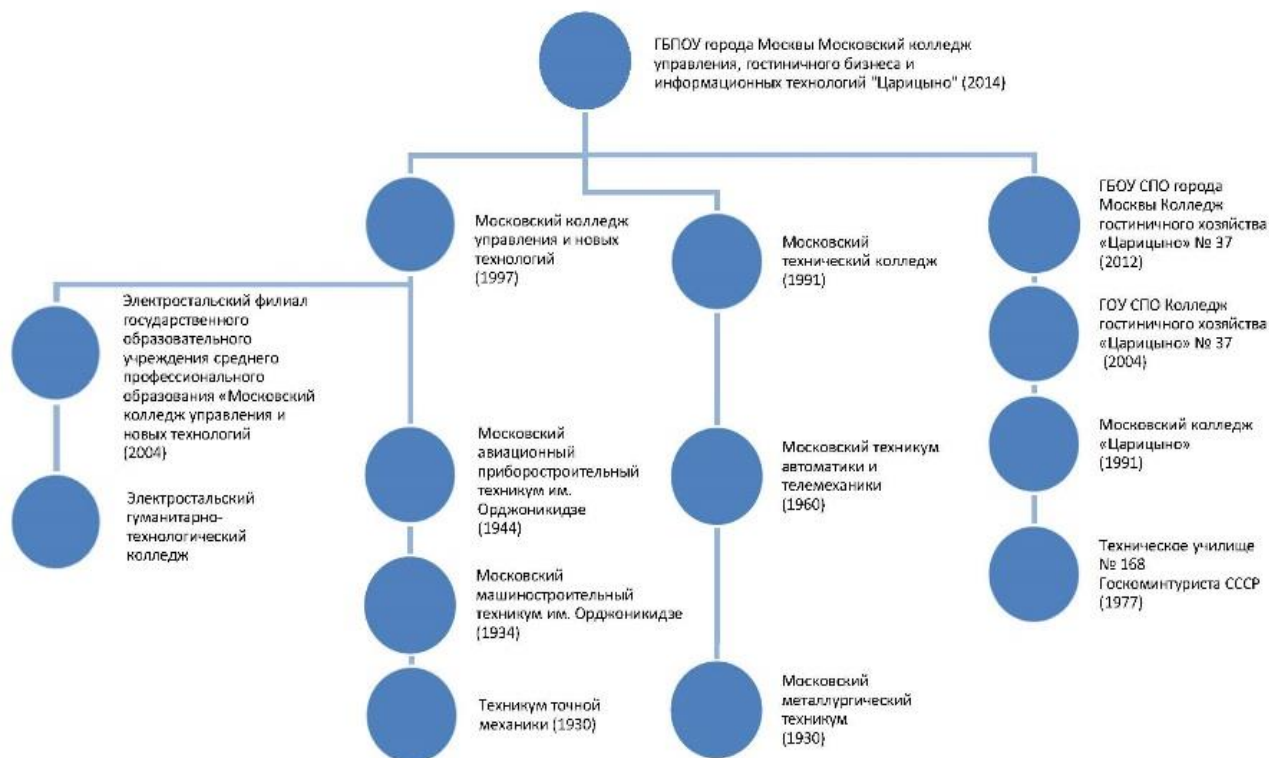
ГБПОУ города Москвы Московский колледж управления, гостиничного бизнеса и информационных технологий "Царицыно" (2014)

Московский колледж управления и новых технологий (1997)

Московский технический колледж (1991)

ГБОУ СПО города Москвы Колледж гостиничного хозяйства «Царицыно» № 37 (2012)

Электростальский филиал государственного образовательного учреждения среднего профессионального образования «Московский колледж управления и новых технологий (2004)

ГОУ СПО Колледж гостиничного хозяйства «Царицыно» № 37 (2004)

Московский колледж «Царицыно» (1991)

Московский авиационный приборостроительный техникум им. Орджоникидзе (1944)

Московский техникум автоматики и телемеханики (1960)

Электростальский гуманитарно-технологический колледж

Техническое училище № 168 Госкоминтуриста СССР (1977)

Московский машиностроительный техникум им. Орджоникидзе (1934)

Техникум точной механики (1930)

Московский металлургический техникум (1930)